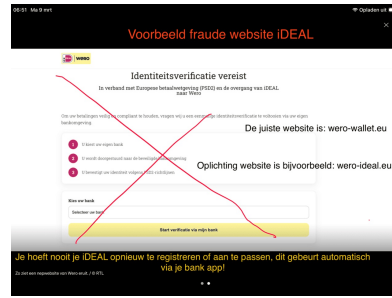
06:51 Ma 9 mrt

Opladen uit

Voorbeeld fraude website iDEAL

wero

Identiteitsverificatie vereist

In verband met Europese betaalregelgeving (PSD3) en de overgang van iDEAL naar Wero

Om uw betalingen veilig en compliant te houden, vragen wij u een eenmalige identiteitsverificatie te voltooien via uw eigen bankomgeving.

De juiste website is: wero-wallet.eu

1 U kiest uw eigen bank

2 U wordt doorgestuurd naar de beveiligde bankomgeving

Oplichting website is bijvoorbeeld: wero-ideal.eu

3 U bevestigt uw identiteit volgens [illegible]

Kies uw bank

Selecteer uw bank

Start verificatie via mijn bank

Je hoeft nooit je iDEAL opnieuw te registreren of aan te passen, dit gebeurt automatisch via je bank app!

Zo ziet een nepwebsite van Wero eruit. / © RTL